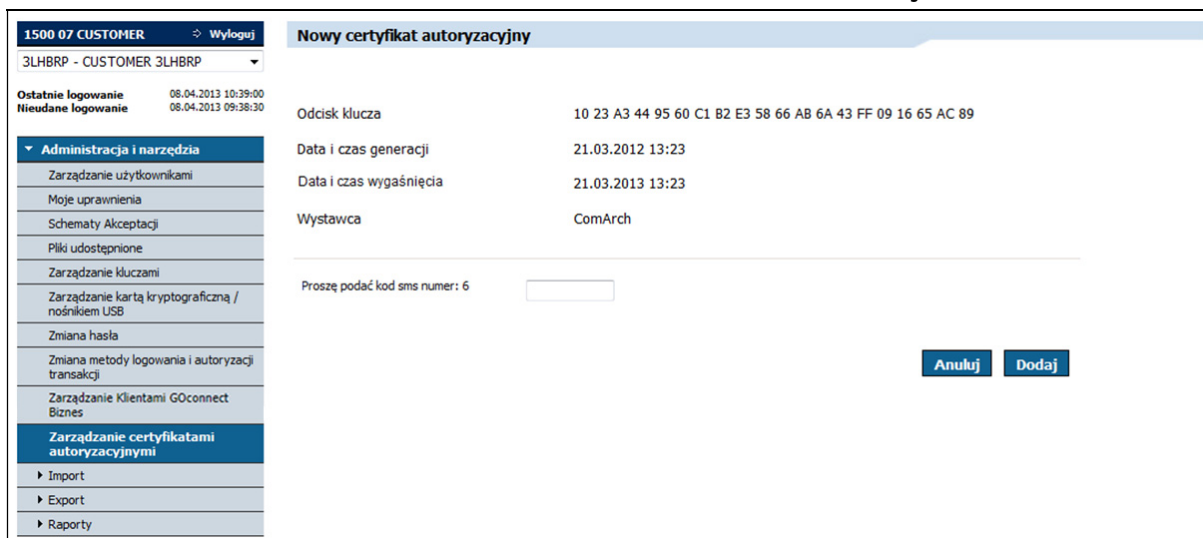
1500 07 CUSTOMER
Wyloguj
3LHBRP - CUSTOMER 3LHBRP

Ostatnie logowanie 08.04.2013 10:39:00
Nieudane logowanie 08.04.2013 09:38:30

Administracja i narzędzia
Zarządzanie użytkownikami
Moje uprawnienia
Schematy Akceptacji
Pliki udostępnione
Zarządzanie kluczami
Zarządzanie kartą kryptograficzną / nośnikiem USB
Zmiana hasła
Zmiana metody logowania i autoryzacji transakcji
Zarządzanie Klientami GOconnect Biznes
Zarządzanie certyfikatami autoryzacyjnymi
Import
Export
Raporty

Nowy certyfikat autoryzacyjny

| | |
|---|---|
| Odcisk klucza | 10 23 A3 44 95 60 C1 B2 E3 58 66 AB 6A 43 FF 09 16 65 AC 89 |
| Data i czas generacji | 21.03.2012 13:23 |
| Data i czas wygaśnięcia | 21.03.2013 13:23 |
| Wystawca | ComArch |

Proszę podać kod sms numer: 6

Anuluj
Dodaj